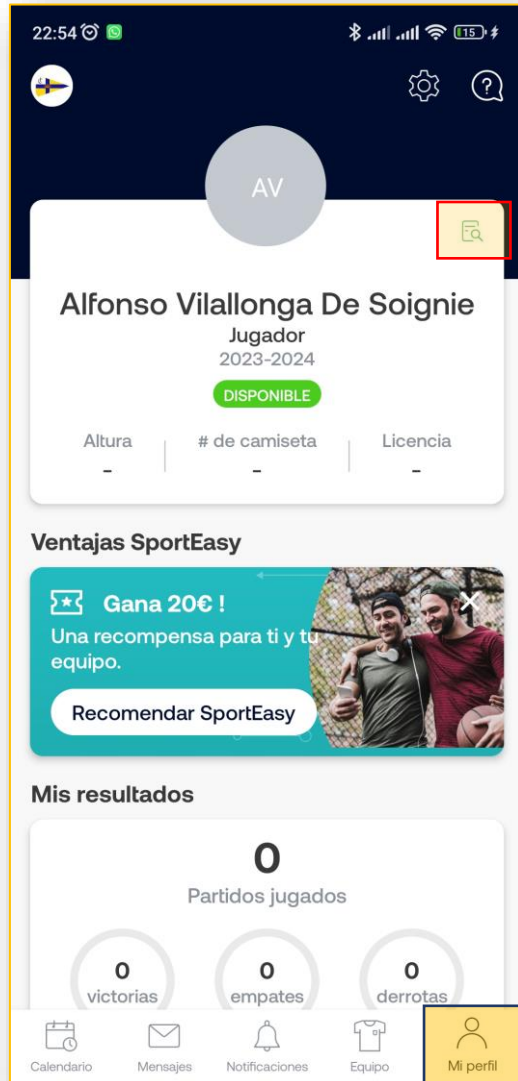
22:54

15

AV

Alfonso Vilallonga De Soignie
Jugador
2023-2024
DISPONIBLE

| Altura | # de camiseta | Licencia |
|---|---|---|
| - | - | - |

Ventajas SportEasy

Gana 20€ !
Una recompensa para ti y tu equipo.
Recomendar SportEasy

Mis resultados

0
Partidos jugados

0
victorias

0
empates

0
derrotas

Calendario
Mensajes
Notificaciones
Equipo
Mi perfil